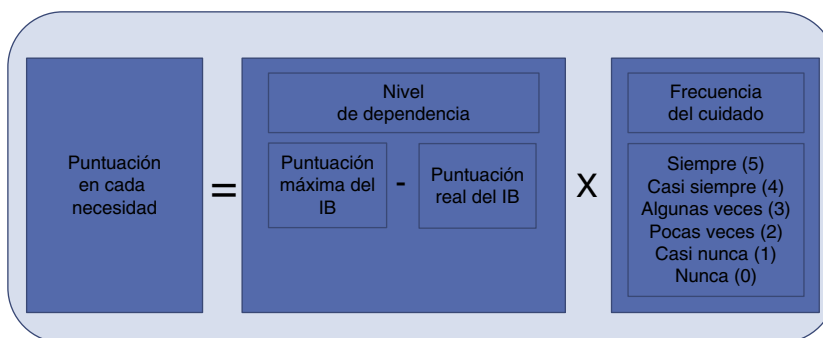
Puntuación en cada necesidad

=

Nivel de dependencia

Puntuación máxima del IB

-

Puntuación real del IB

X

Frecuencia del cuidado

Siempre (5)
Casi siempre (4)
Algunas veces (3)
Pocas veces (2)
Casi nunca (1)
Nunca (0)